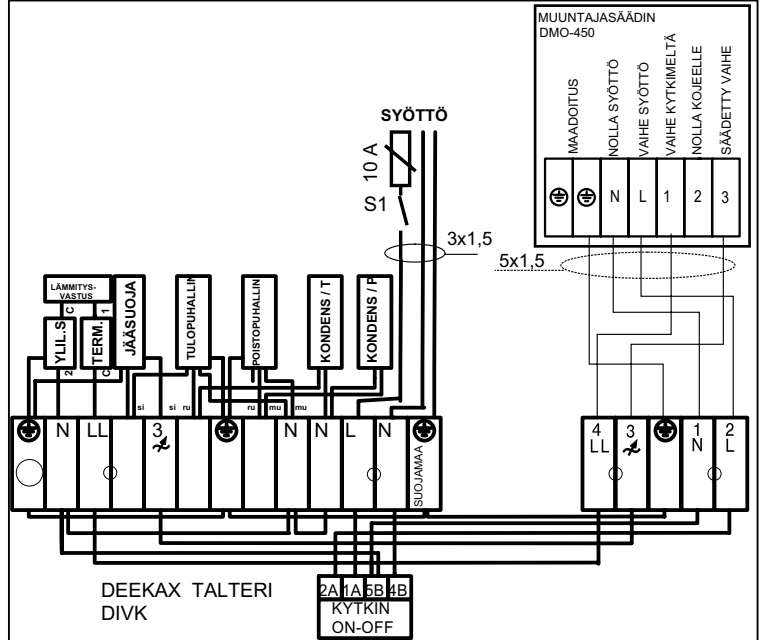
MUUNTAJASÄÄDIN
DMO-450

MAADOITUS
NOLLA SYÖTTÖ
VAIHE SYÖTTÖ
VAIHE KYTKIMELTÄ
NOLLA KOJEELLE
SÄÄDETTY VAIHE

N L 1 2 3

SYÖTTÖ
10 A
S1
3x1,5
5x1,5

LÄMMITYS-VASTUS
C 1
YLIL.S
TERM.
2 C
JÄÄSUOJA
TULOPUHALLIN
POISTOPUHALLIN
KONDENS / T
KONDENS / P

si si ru ru mu mu

N LL 3 N N L N
SUOJAMAA

4 LL 3 1 N 2 L

DEEKAX TALTERI
DIVK

2A 1A 5B 4B
KYTKIN
ON-OFF